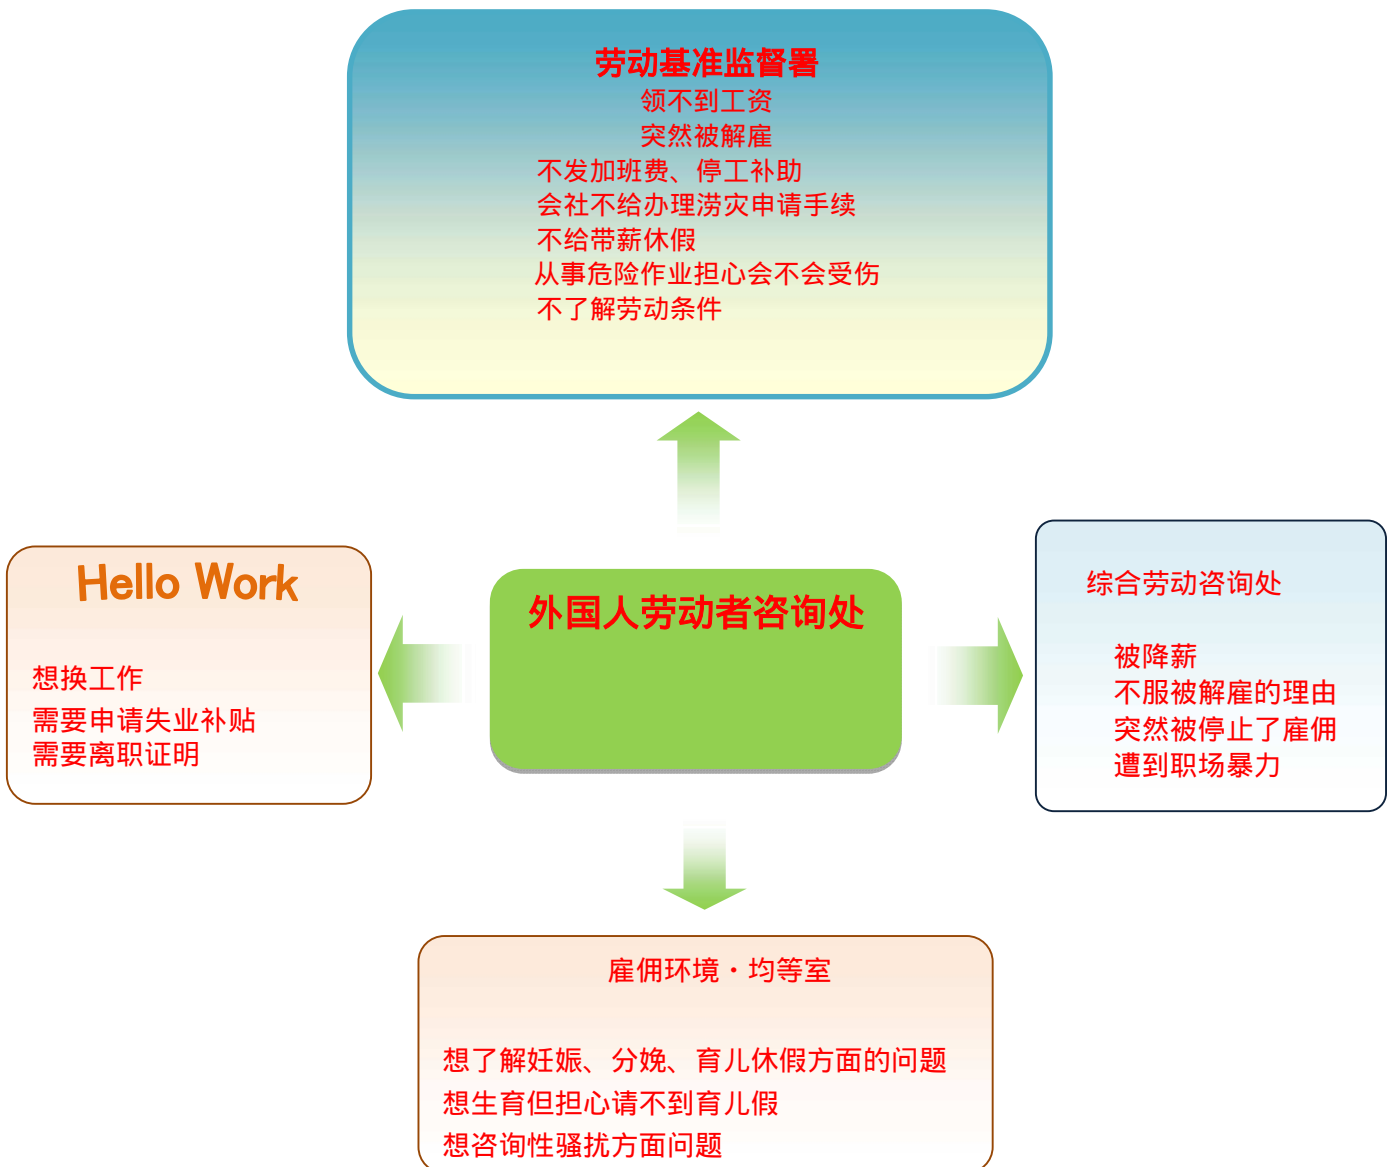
劳动基准监督署
领不到工资
突然被解雇
不发加班费、停工补助
会社不给办理涝灾申请手续
不给带薪休假
从事危险作业担心会不会受伤
不了解劳动条件

Hello Work

想换工作
需要申请失业补贴
需要离职证明

外国人劳动者咨询处

综合劳动咨询处

被降薪
不服被解雇的理由
突然被停止了雇佣
遭到职场暴力

雇佣环境・均等室

想了解妊娠、分娩、育儿休假方面的问题
想生育但担心请不到育儿假
想咨询性骚扰方面问题